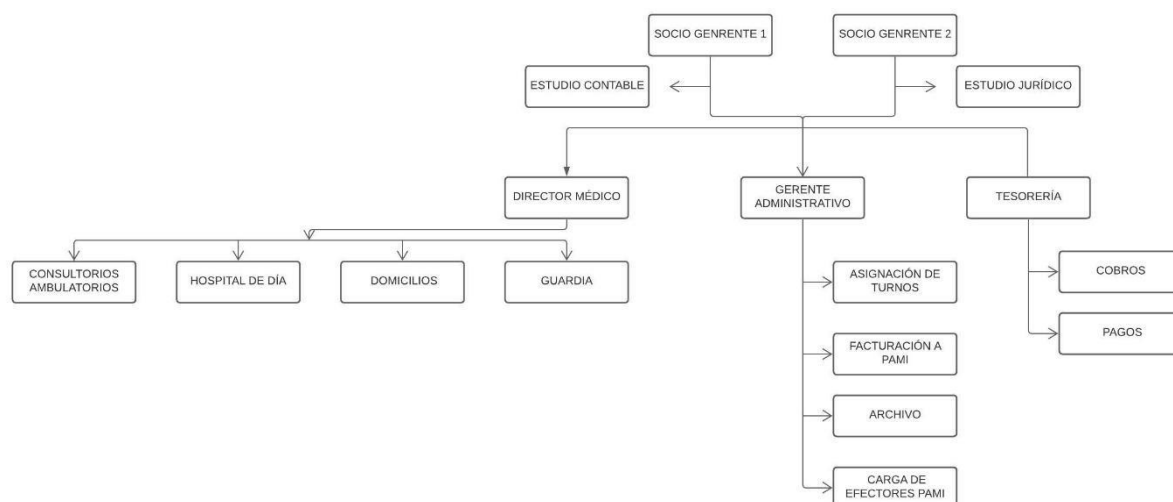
SOCIO GENRENTE 1
SOCIO GENRENTE 2
ESTUDIO CONTABLE
ESTUDIO JURÍDICO
DIRECTOR MÉDICO
GERENTE ADMINISTRATIVO
TESORERÍA
CONSULTORIOS AMBULATORIOS
HOSPITAL DE DÍA
DOMICILIOS
GUARDIA
ASIGNACIÓN DE TURNOS
FACTURACIÓN A PAMI
ARCHIVO
CARGA DE EFECTORES PAMI
COBROS
PAGOS